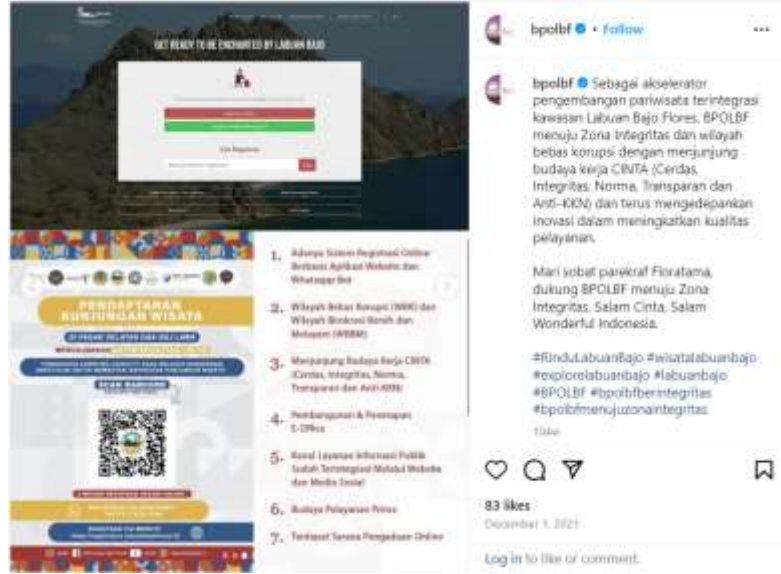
GET READY TO BE ENCHANTED BY LABUAN BAJO

Cek Registrasi

PENDAFTARAN KUNJUNGAN WISATA

SCAN BARCODE

1. Adanya Sistem Registrasi Online Berbasis Aplikasi Website dan Whatsapp Bot

2. Wilayah Bebas Korupsi (WBK) dan Wilayah Birokrasi Bersih dan Melayani (WBBM)

3. Menjunjung Budaya Kerja CINTA (Cerdas, Integritas, Norma, Transparan dan Anti-KKN)

4. Pembangunan & Penerapan E-Office

5. Kanal Layanan Informasi Publik Sudah Terintegrasi Melalui Website dan Media Sosial

6. Budaya Pelayanan Prima

7. Terdapat Sarana Pengaduan Online

bpolbf • Follow ...

bpolbf Sebagai akselerator pengembangan pariwisata terintegrasi kawasan Labuan Bajo Flores, BPOLBF menuju Zona Integritas dan wilayah bebas korupsi dengan menjunjung budaya kerja CINTA (Cerdas, Integritas, Norma, Transparan dan Anti-KKN) dan terus mengedepankan inovasi dalam meningkatkan kualitas pelayanan.

Mari sobat parekraf Floratama, dukung BPOLBF menuju Zona Integritas. Salam Cinta, Salam Wonderful Indonesia.

#RinduLabuanBajo #wisatalabuanbajo #explorelabuanbajo #labuanbajo #BPOLBF #bpolbfberintegritas #bpolbfmenujuzonaintegritas

104w

83 likes
December 1, 2021

Log in to like or comment.